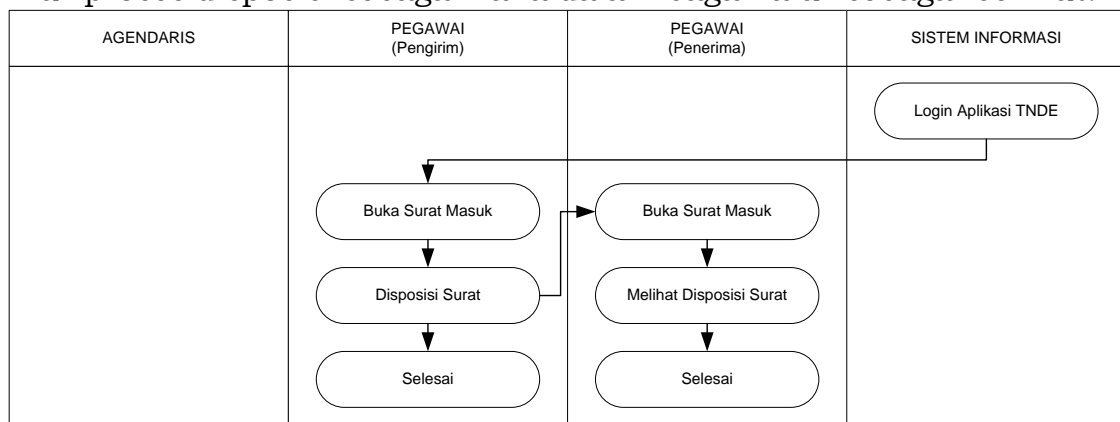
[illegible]

| AGENDARIS | PEGAWAI (Pengirim) | PEGAWAI (Penerima) | SISTEM INFORMASI |
|---|---|---|---|
| | | | Login Aplikasi TNDE |
| | Buka Surat Masuk | Buka Surat Masuk | |
| | Disposisi Surat | Melihat Disposisi Surat | |
| | Selesai | Selesai | |